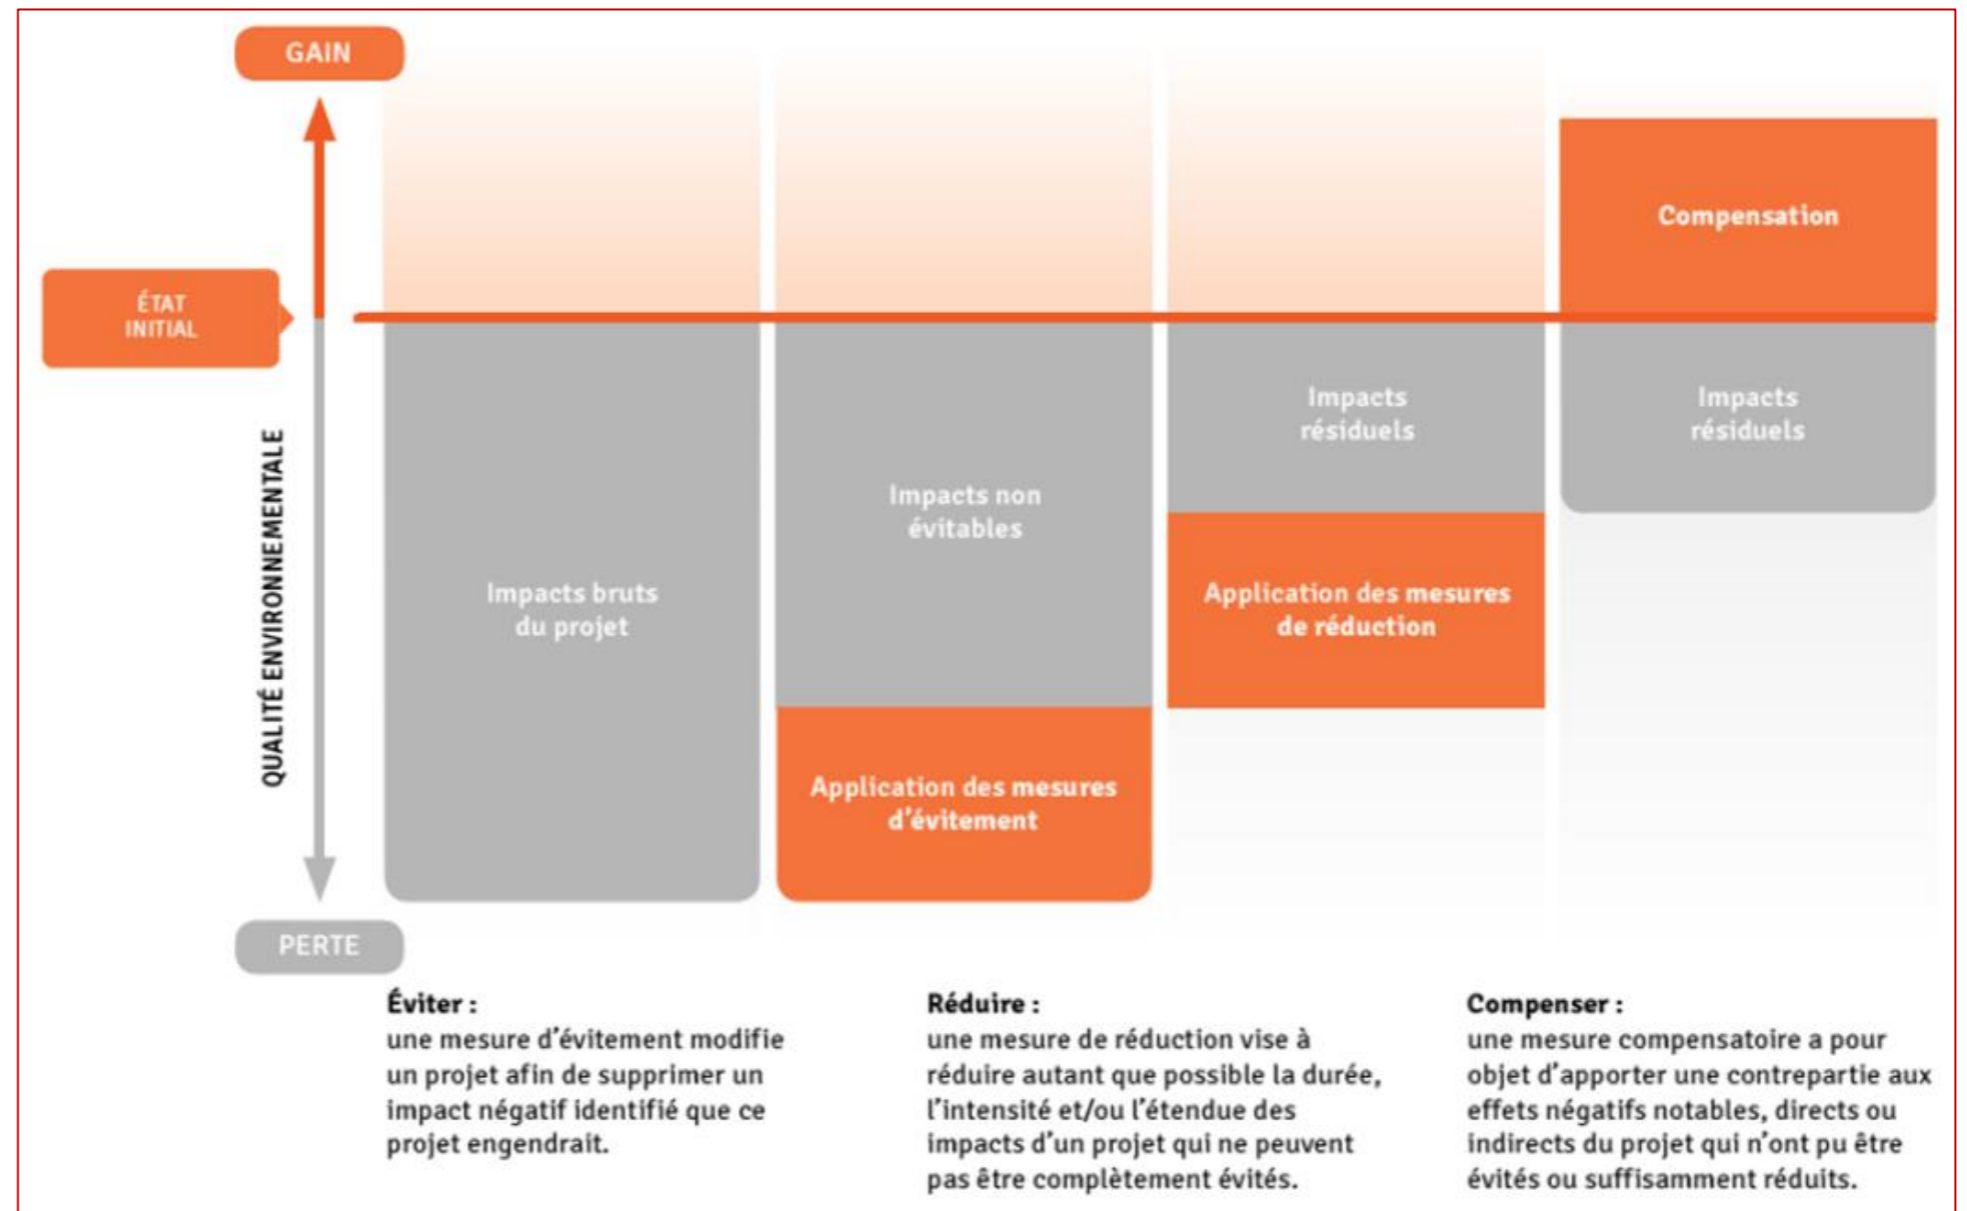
GAIN

ÉTAT INITIAL

QUALITÉ ENVIRONNEMENTALE

PERTE

Compensation

Impacts bruts du projet

Impacts non évitables

Application des mesures d'évitement

Impacts résiduels

Application des mesures de réduction

Impacts résiduels

Éviter :
une mesure d'évitement modifie un projet afin de supprimer un impact négatif identifié que ce projet engendrait.

Réduire :
une mesure de réduction vise à réduire autant que possible la durée, l'intensité et/ou l'étendue des impacts d'un projet qui ne peuvent pas être complètement évités.

Compenser :
une mesure compensatoire a pour objet d'apporter une contrepartie aux effets négatifs notables, directs ou indirects du projet qui n'ont pu être évités ou suffisamment réduits.